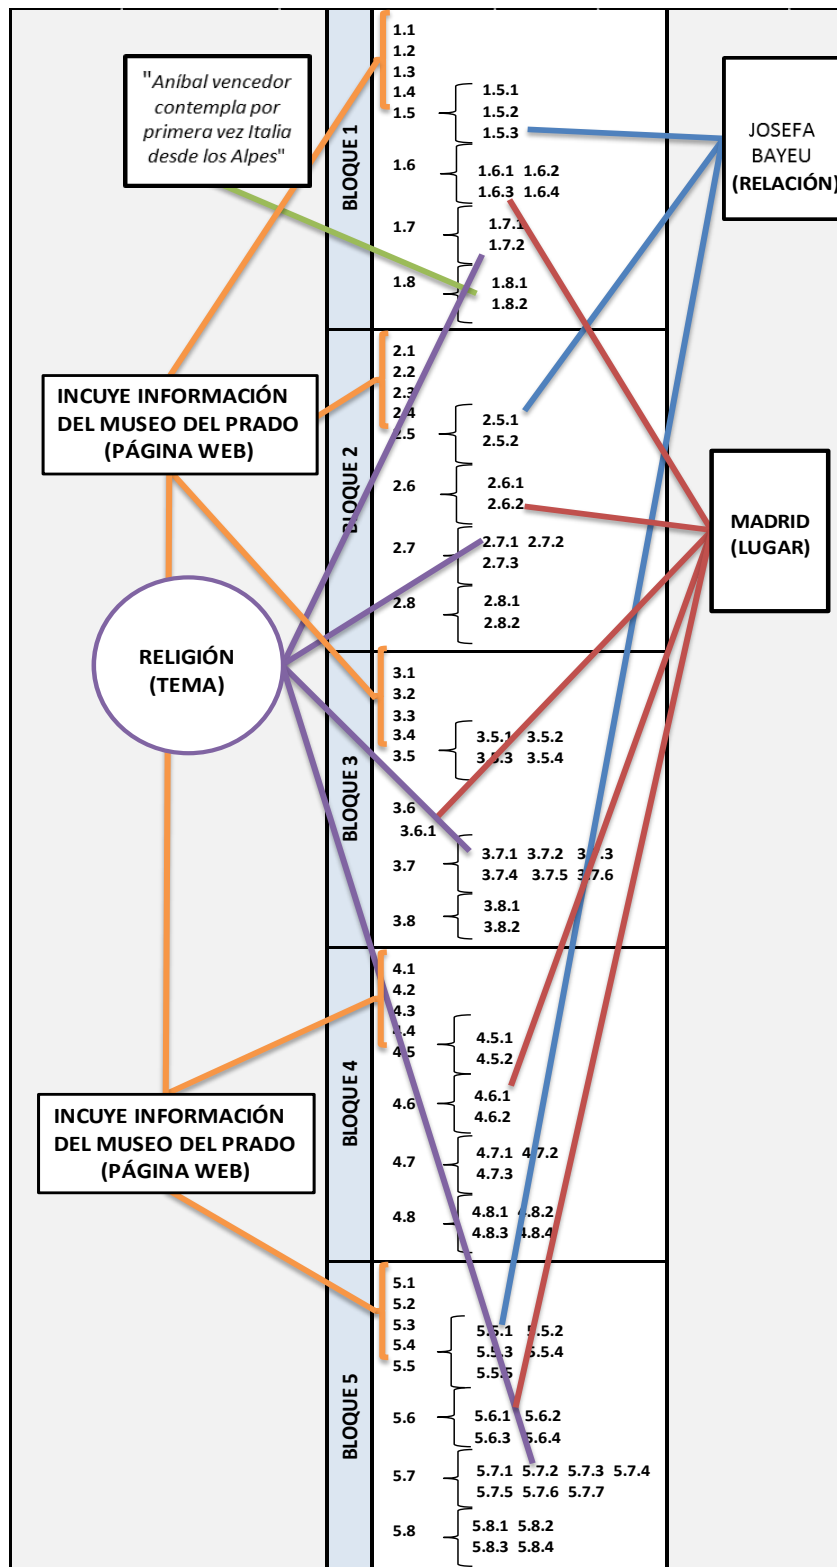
"Aníbal vencedor contempla por primera vez Italia desde los Alpes"

INCUYE INFORMACIÓN DEL MUSEO DEL PRADO (PÁGINA WEB)

RELIGIÓN (TEMA)

INCUYE INFORMACIÓN DEL MUSEO DEL PRADO (PÁGINA WEB)

BLOQUE 1
1.1
1.2
1.3
1.4
1.5 1.5.1 1.5.2 1.5.3
1.6 1.6.1 1.6.2 1.6.3 1.6.4
1.7 1.7.1 1.7.2
1.8 1.8.1 1.8.2

BLOQUE 2
2.1
2.2
2.3
2.4
2.5 2.5.1 2.5.2
2.6 2.6.1 2.6.2
2.7 2.7.1 2.7.2 2.7.3
2.8 2.8.1 2.8.2

BLOQUE 3
3.1
3.2
3.3
3.4
3.5 3.5.1 3.5.2 3.5.3 3.5.4
3.6
3.6.1
3.7 3.7.1 3.7.2 3.7.3 3.7.4 3.7.5 3.7.6
3.8 3.8.1 3.8.2

BLOQUE 4
4.1
4.2
4.3
4.4
4.5 4.5.1 4.5.2
4.6 4.6.1 4.6.2
4.7 4.7.1 4.7.2 4.7.3
4.8 4.8.1 4.8.2 4.8.3 4.8.4

BLOQUE 5
5.1
5.2
5.3
5.4
5.5 5.5.1 5.5.2 5.5.3 5.5.4 5.5.5
5.6 5.6.1 5.6.2 5.6.3 5.6.4
5.7 5.7.1 5.7.2 5.7.3 5.7.4 5.7.5 5.7.6 5.7.7
5.8 5.8.1 5.8.2 5.8.3 5.8.4

JOSEFA BAYEU (RELACIÓN)

MADRID (LUGAR)